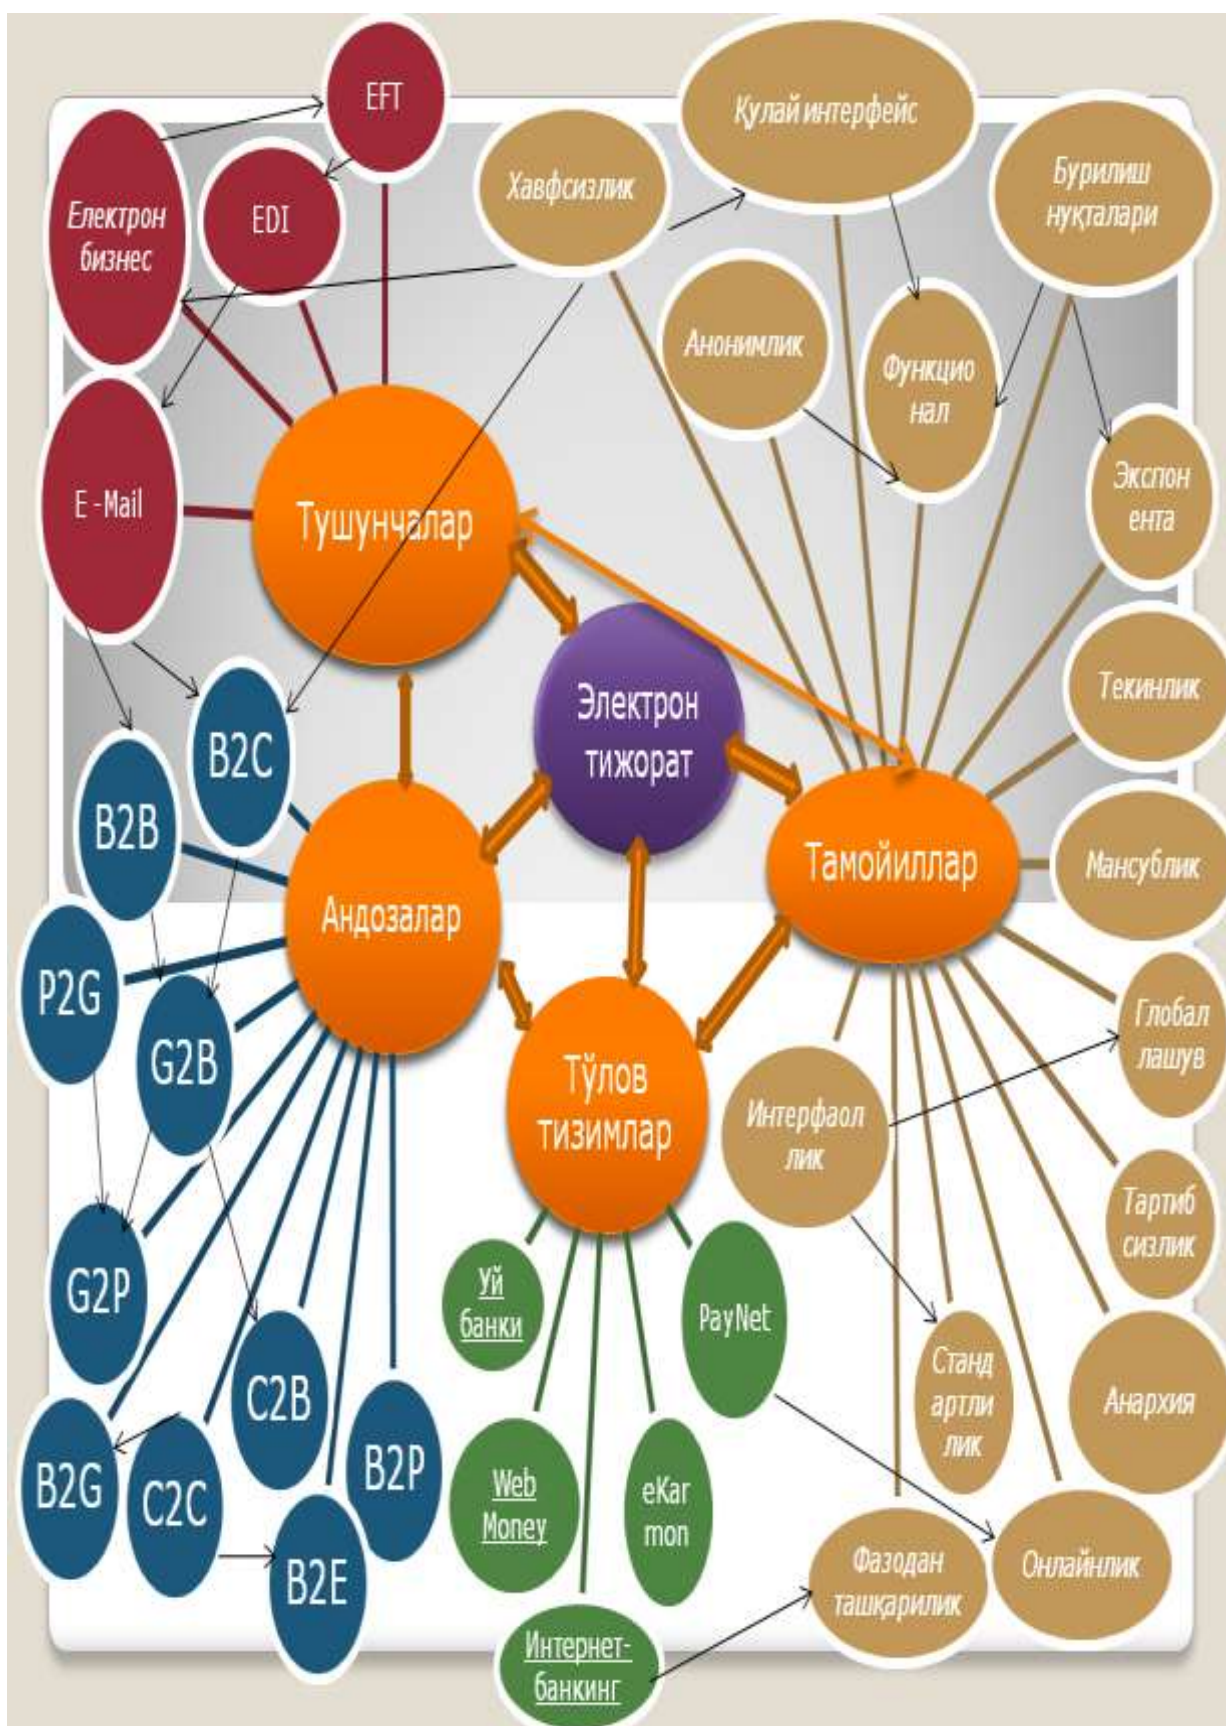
EFT

Қулай интерфейс

Хавфсизлик

Бурилиш нуқталари

Електрон бизнес

EDI

Анонимлик

Функцио нал

E - Mail

Тушунчалар

Экспон ента

Электрон тижорат

Текинлик

B2C

B2B

Андозалар

Тамойиллар

Мансублик

P2G

G2B

Тўлов тизимлар

Глобал лашув

Интерфаол лик

Тартиб сизлик

G2P

Уй банки

PayNet

C2B

Станд артли лик

Анархия

B2P

B2G

C2C

Web Money

eKar mon

B2E

Фазодан ташқарилик

Онлайнлик

Интернет-банкинг